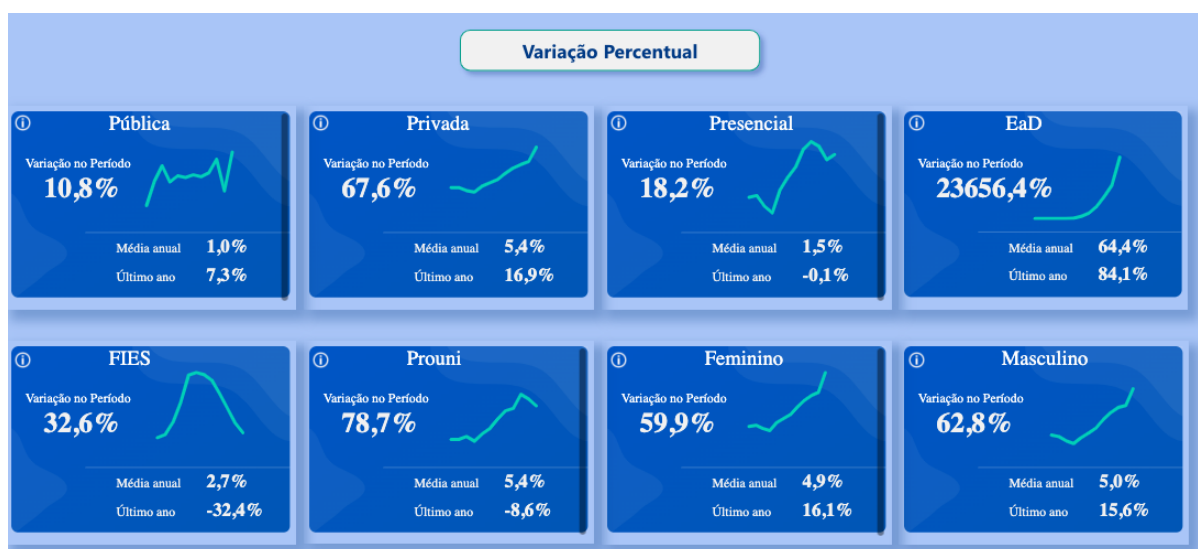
Variação Percentual

Pública
Variação no Período
10,8%
Média anual 1,0%
Último ano 7,3%

Privada
Variação no Período
67,6%
Média anual 5,4%
Último ano 16,9%

Presencial
Variação no Período
18,2%
Média anual 1,5%
Último ano -0,1%

EaD
Variação no Período
23656,4%
Média anual 64,4%
Último ano 84,1%

FIES
Variação no Período
32,6%
Média anual 2,7%
Último ano -32,4%

Prouni
Variação no Período
78,7%
Média anual 5,4%
Último ano -8,6%

Feminino
Variação no Período
59,9%
Média anual 4,9%
Último ano 16,1%

Masculino
Variação no Período
62,8%
Média anual 5,0%
Último ano 15,6%